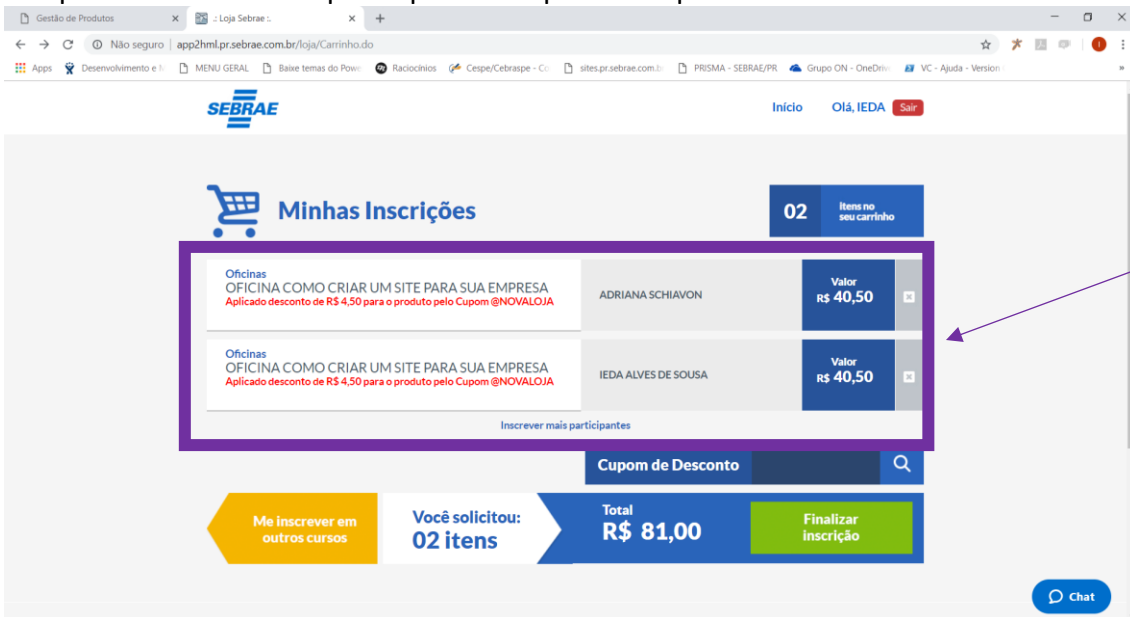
Gestão de Produtos
.: Loja Sebrae :.
Não seguro | app2hml.pr.sebrae.com.br/loja/Carrinho.do
Apps  Desenvolvimento e  MENU GERAL  Baixe temas do Powe  Raciocínios  Cespe/Cebraspe - Co  sites.pr.sebrae.com.b  PRISMA - SEBRAE/PR  Grupo ON - OneDriv  VC - Ajuda - Version

SEBRAE
Início  Olá, IEDA  Sair

Minhas Inscrições
02 Itens no seu carrinho

| Oficinas OFICINA COMO CRIAR UM SITE PARA SUA EMPRESA Aplicado desconto de R$ 4,50 para o produto pelo Cupom @NOVALOJA | ADRIANA SCHIAVON | Valor R$ 40,50 |
|---|---|---|
| Oficinas OFICINA COMO CRIAR UM SITE PARA SUA EMPRESA Aplicado desconto de R$ 4,50 para o produto pelo Cupom @NOVALOJA | IEDA ALVES DE SOUSA | Valor R$ 40,50 |

Inscrever mais participantes

Cupom de Desconto

Me inscrever em outros cursos
Você solicitou: 02 itens
Total R$ 81,00
Finalizar inscrição

Chat